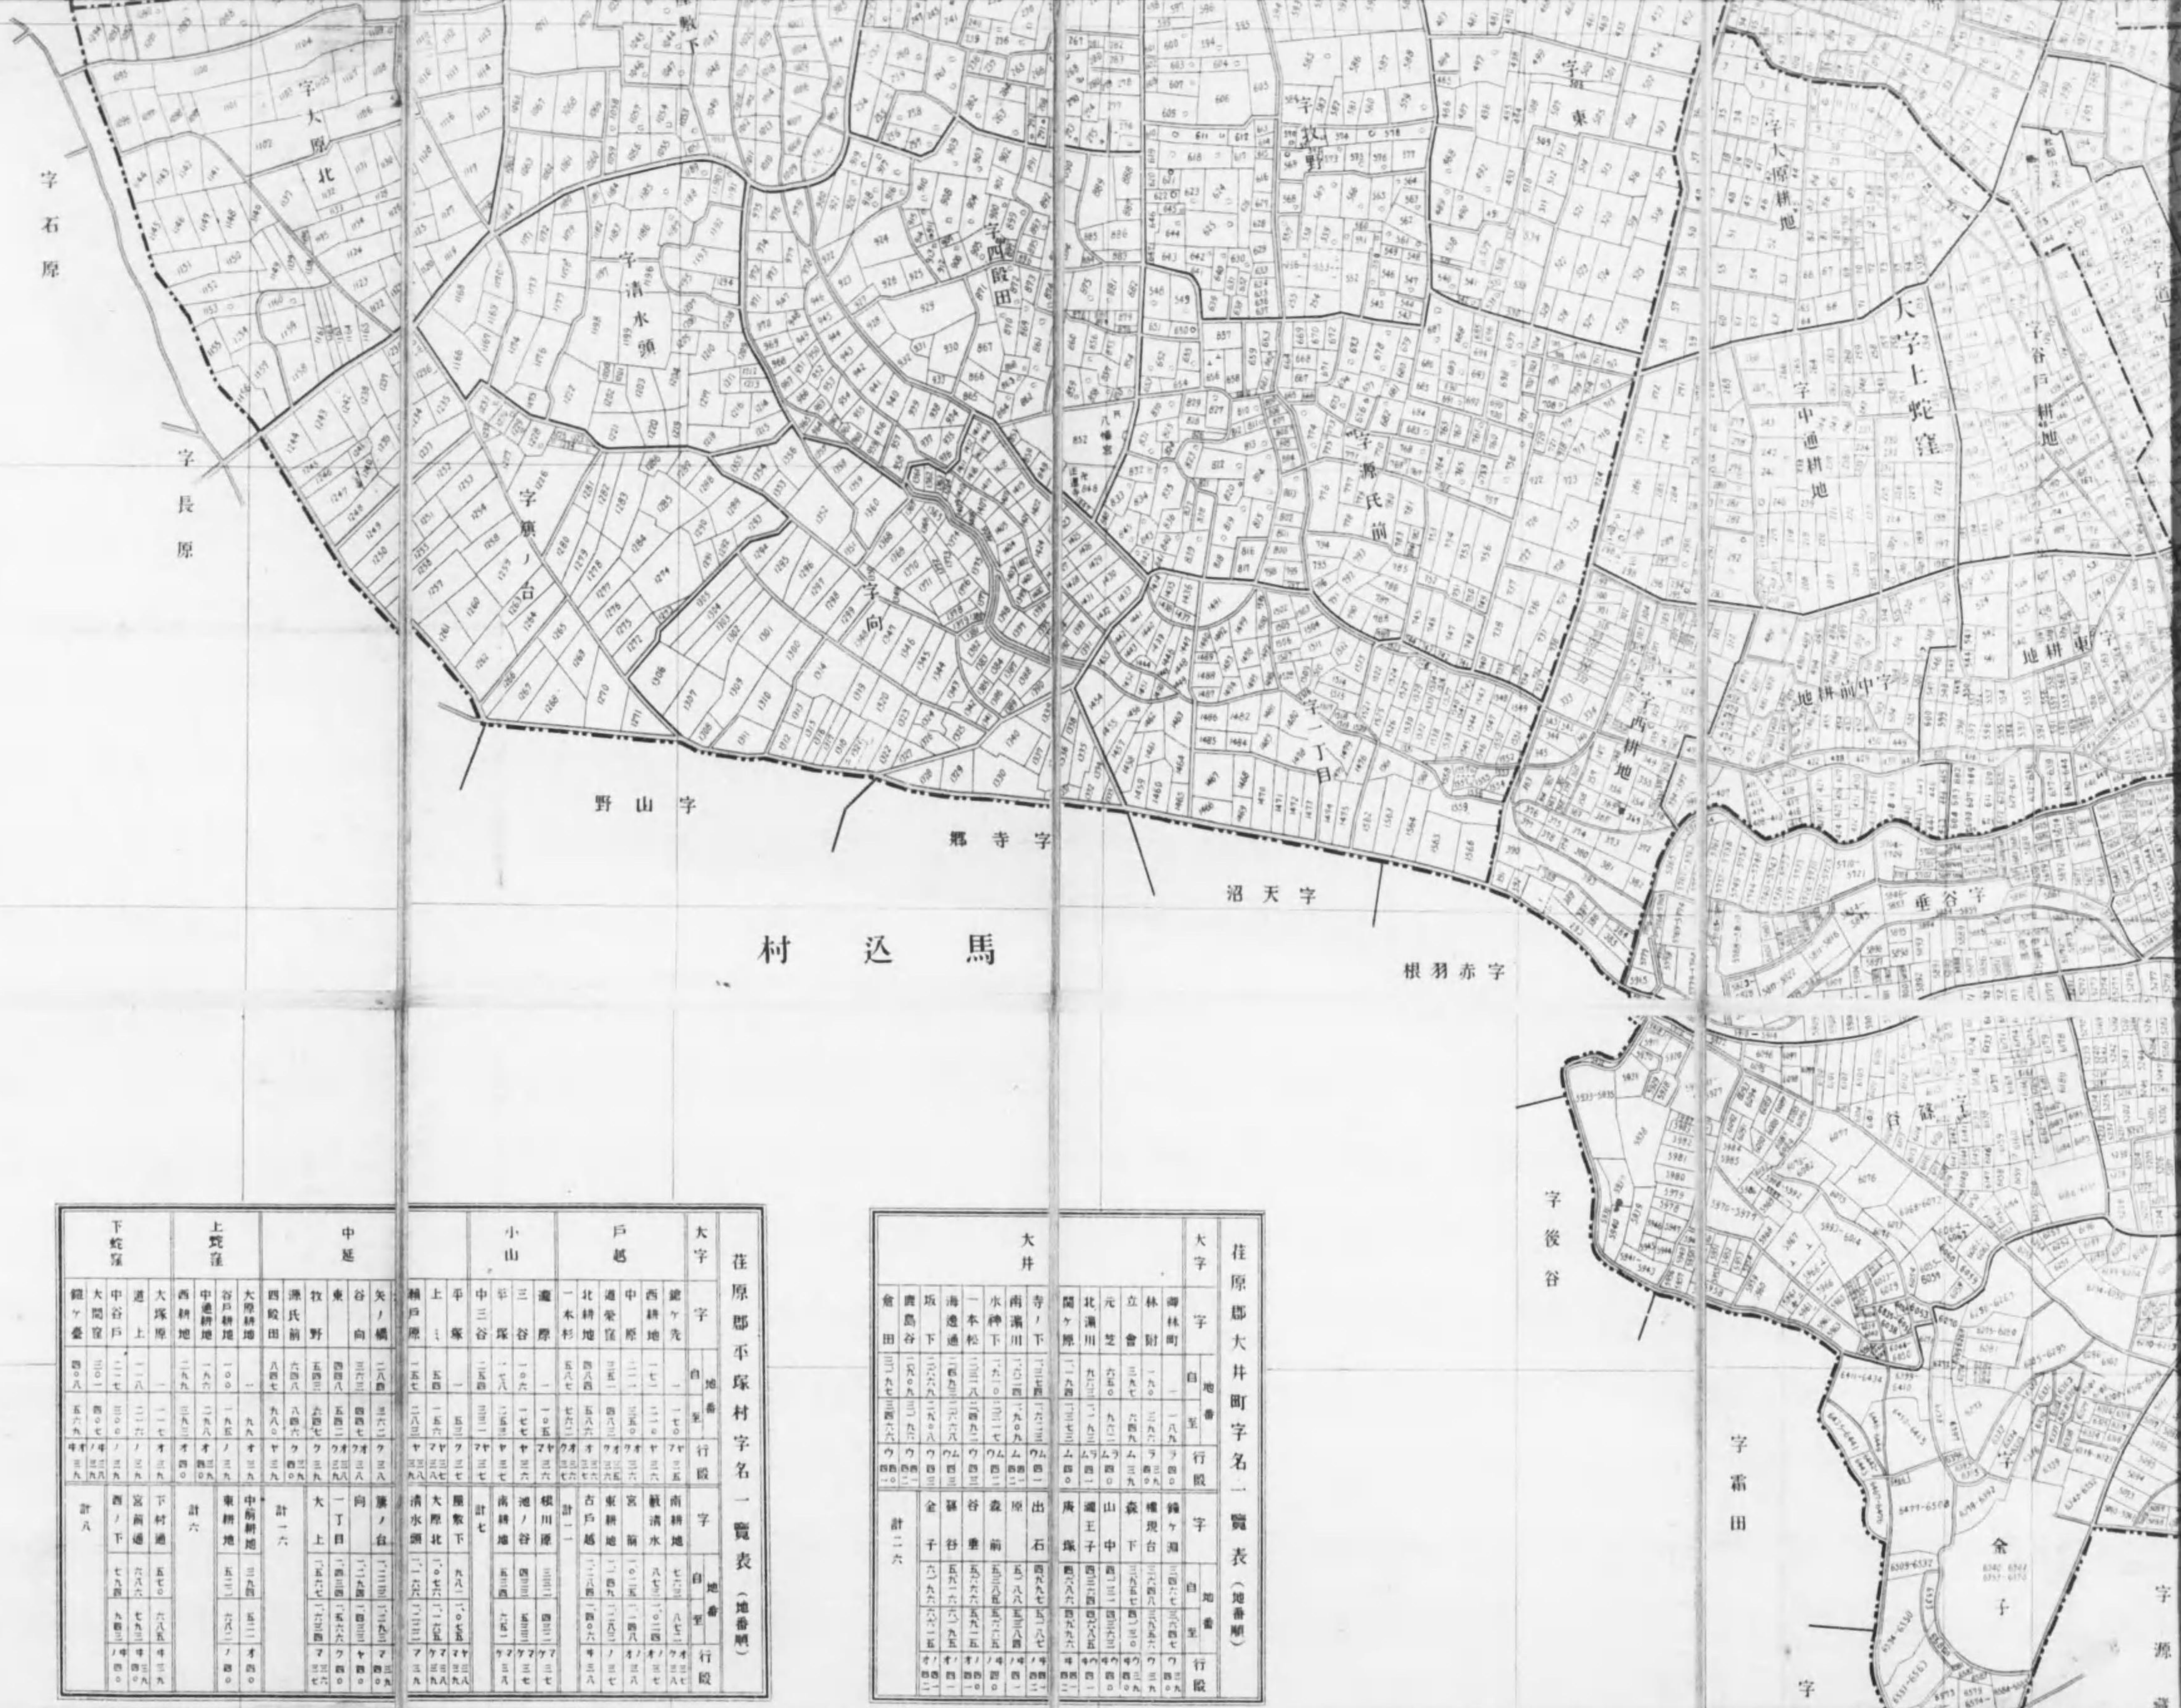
字大原北

字石原

字長原

字清水頭

字西殿田

字牧野

字東

字大原耕地

字谷戸耕地

大字上蛇窪

字中通耕地

字源氏前

字旗ノ台

字向

字一丁目

字西耕地

字中前耕地

字東耕地

字山野

字寺郷

字天沼

馬込村

字赤羽根

字垂谷

字谷

字後谷

字霜田

金子

字源

荏原郡平塚村字名一覧表（地番順）

| 大字 | 字 | 自地番至 | 行殿 | 字 | 自地番至 | 行殿 |
|---|---|---|---|---|---|---|
| 戸越 | 鍵ケ先 | | | 南耕地 | | |
| | 西耕地 | | | 観清水 | | |
| | 中原 | | | 宮前 | | |
| | 北耕地 | | | 東耕地 | | |
| | 道栄窪 | | | 古戸越 | | |
| | 一本杉 | | | 計一一 | | |
| 小山 | 瀧原 | | | 根川原 | | |
| | 三谷 | | | 池ノ谷 | | |
| | 平塚 | | | 南耕地 | | |
| | 中三谷 | | | 計七 | | |
| 中延 | 平塚 | | | 猿敷下 | | |
| | 上 | | | 大原北 | | |
| | 瀬戸原 | | | 清水頭 | | |
| | 矢ノ橋 | | | 旗ノ台 | | |
| | 谷向 | | | 一丁目 | | |
| | 東 | | | 大上 | | |
| | 牧野 | | | 計一六 | | |
| | 源氏前 | | | | | |
| | 西殿田 | | | | | |
| 上蛇窪 | 大原耕地 | | | 中原耕地 | | |
| | 谷戸耕地 | | | 東耕地 | | |
| | 中通耕地 | | | 計六 | | |
| | 西耕地 | | | | | |
| 下蛇窪 | 大塚原 | | | 下村通 | | |
| | 道上 | | | 宮前通 | | |
| | 中谷戸 | | | 西ノ下 | | |
| | 大間窪 | | | 計八 | | |
| | 鶴ケ巻 | | | | | |

荏原郡大井町字名一覧表（地番順）

| 大字 | 字 | 自地番至 | 行殿 | 字 | 自地番至 | 行殿 |
|---|---|---|---|---|---|---|
| 大井 | 御林町 | | | 鎗ケ淵 | | |
| | 林附 | | | 権現台 | | |
| | 立會 | | | 森下 | | |
| | 元芝 | | | 山中 | | |
| | 北濱川 | | | 瀧王子 | | |
| | 関ケ原 | | | 庚塚 | | |
| | 寺ノ下 | | | 出石 | | |
| | 南濱川 | | | 原 | | |
| | 水神下 | | | 森前 | | |
| | 一本松 | | | 鹿島谷 | | |
| | 海邊通 | | | 鎌谷 | | |
| | 坂下 | | | 金子 | | |
| | 鹿島谷 | | | 計二六 | | |
| | 倉田 | | | | | |